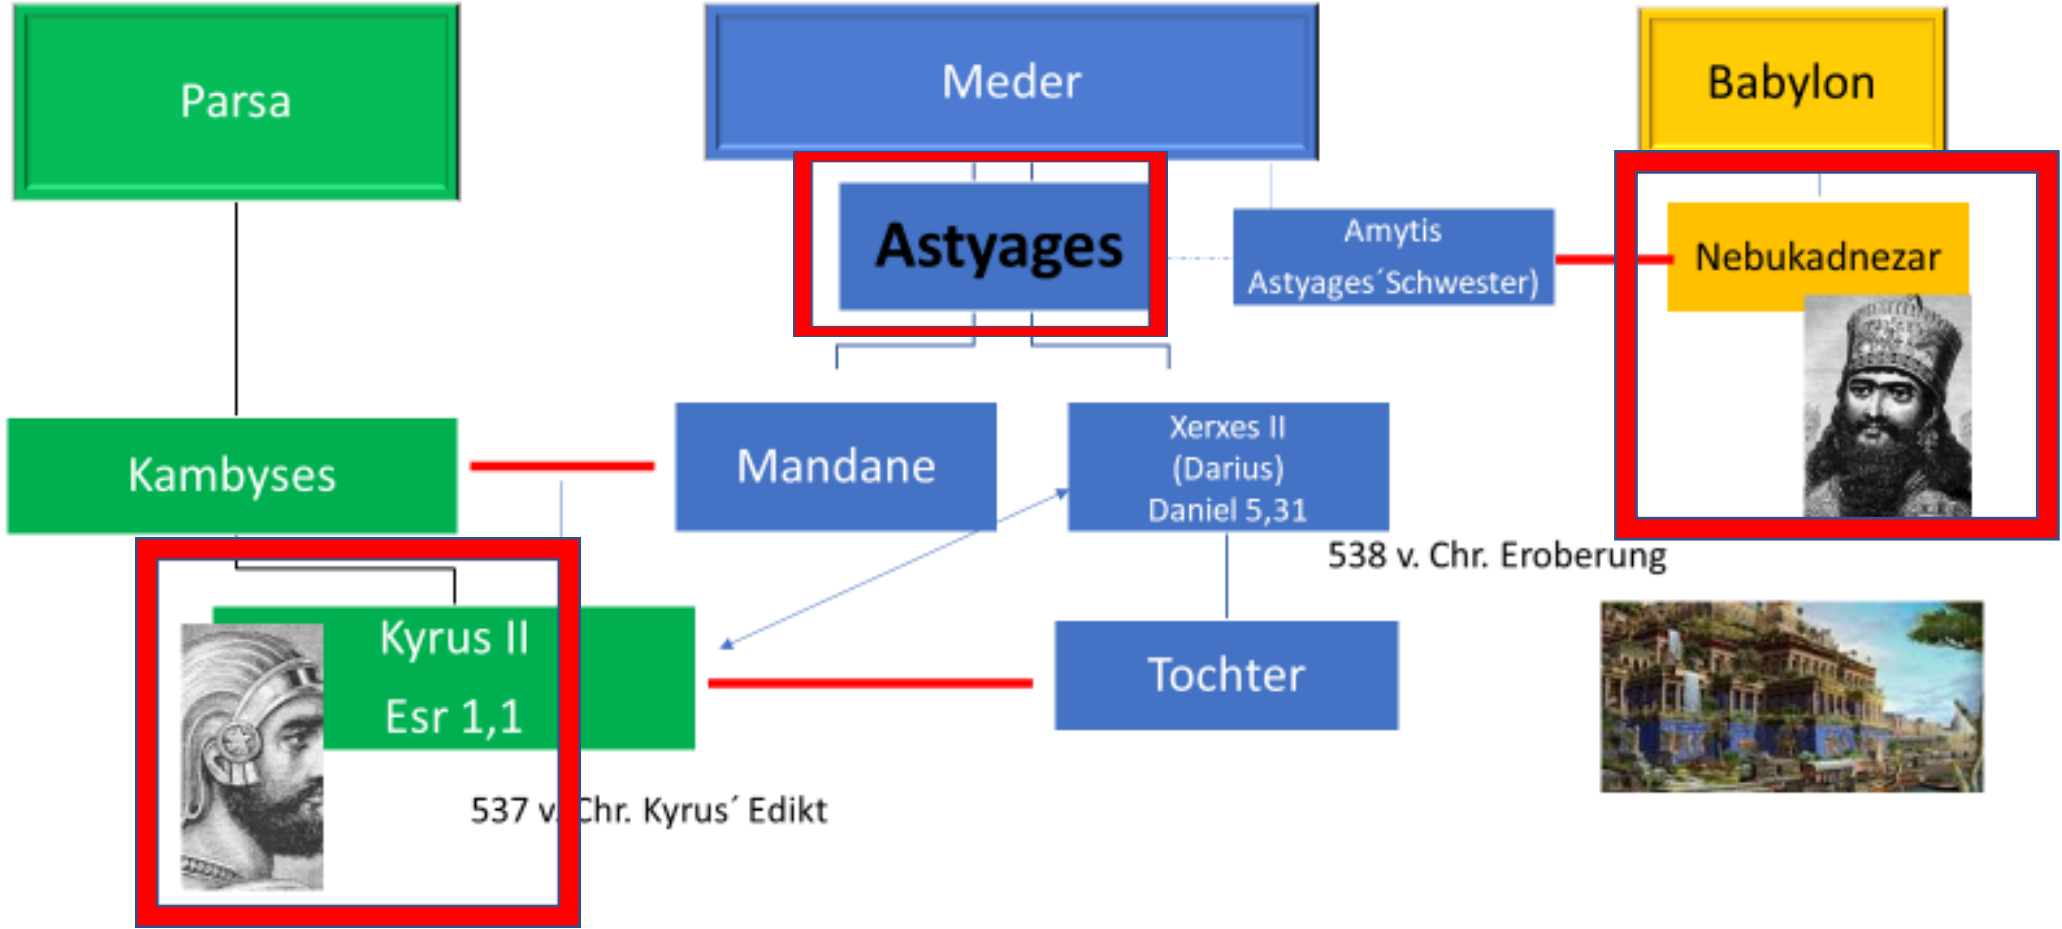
Parsa

Meder

Babylon

Astyages

Amytis
Astyages´Schwester)

Nebukadnezar

Kambyses

Mandane

Xerxes II
(Darius)
Daniel 5,31

538 v. Chr. Eroberung

Kyrus II
Esr 1,1

Tochter

537 v. Chr. Kyrus´ Edikt